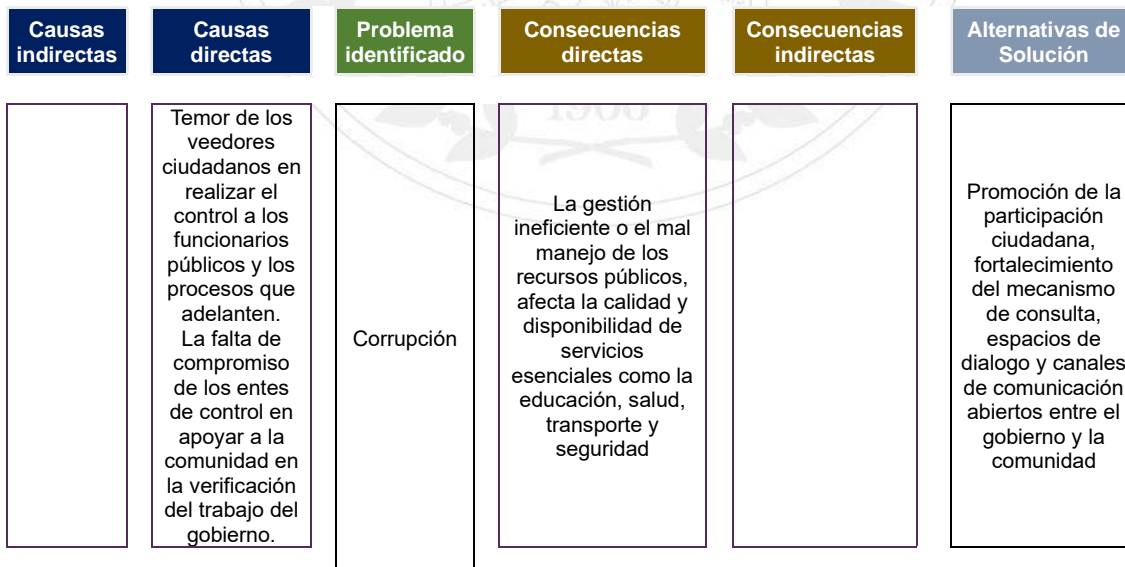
| Causas indirectas | Causas directas | Problema identificado | Consecuencias directas | Consecuencias indirectas | Alternativas de Solución |
|---|---|---|---|---|---|
| | Temor de los veedores ciudadanos en realizar el control a los funcionarios públicos y los procesos que adelanten. La falta de compromiso de los entes de control en apoyar a la comunidad en la verificación del trabajo del gobierno. | Corrupción | La gestión ineficiente o el mal manejo de los recursos públicos, afecta la calidad y disponibilidad de servicios esenciales como la educación, salud, transporte y seguridad | | Promoción de la participación ciudadana, fortalecimiento del mecanismo de consulta, espacios de dialogo y canales de comunicación abiertos entre el gobierno y la comunidad |